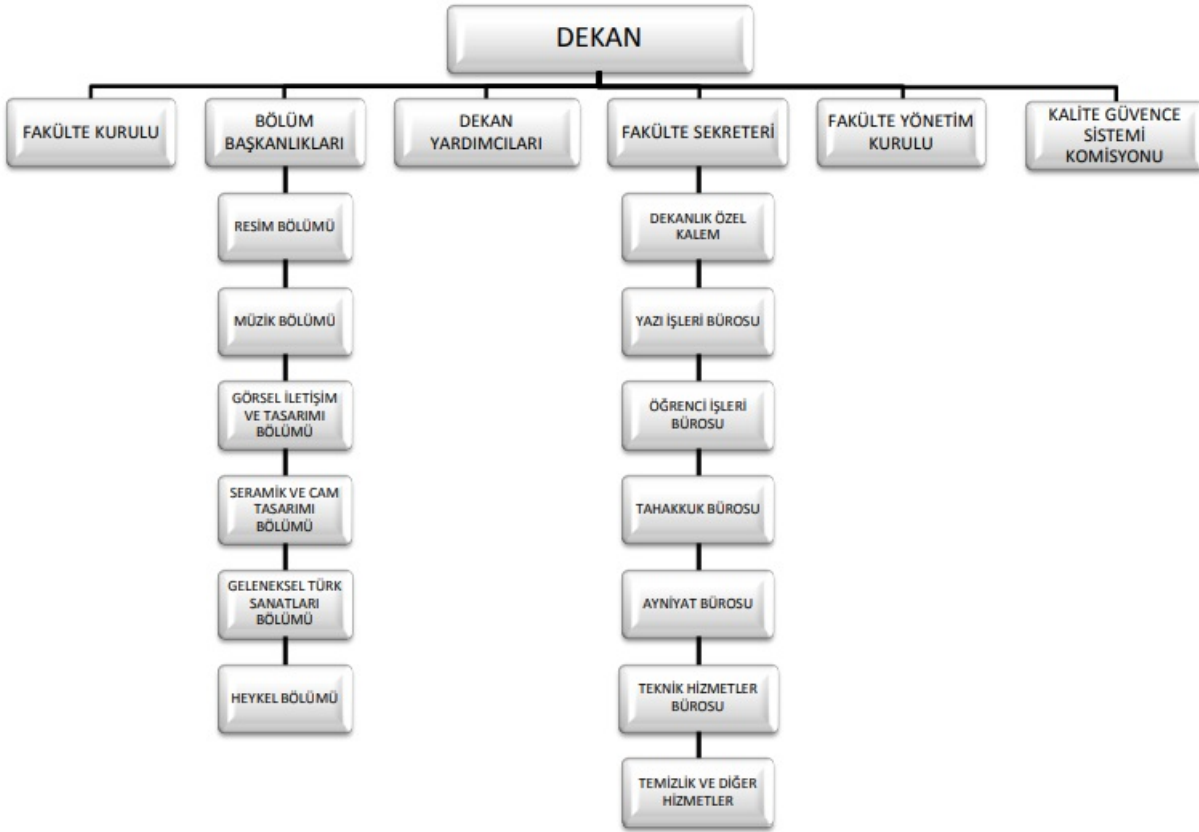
DEKAN

FAKÜLTE KURULU

BÖLÜM BAŞKANLIKLARI

RESİM BÖLÜMÜ

MÜZİK BÖLÜMÜ

GÖRSEL İLETİŞİM VE TASARIMI BÖLÜMÜ

SERAMİK VE CAM TASARIMI BÖLÜMÜ

GELENEKSEL TÜRK SANATLARI BÖLÜMÜ

HEYKEL BÖLÜMÜ

DEKAN YARDIMCILARI

FAKÜLTE SEKRETERİ

DEKANLIK ÖZEL KALEM

YAZI İŞLERİ BÜROSU

ÖĞRENCİ İŞLERİ BÜROSU

TAHAKKUK BÜROSU

AYNİYAT BÜROSU

TEKNİK HİZMETLER BÜROSU

TEMİZLİK VE DİĞER HİZMETLER

FAKÜLTE YÖNETİM KURULU

KALİTE GÜVENCE SİSTEMİ KOMİSYONU